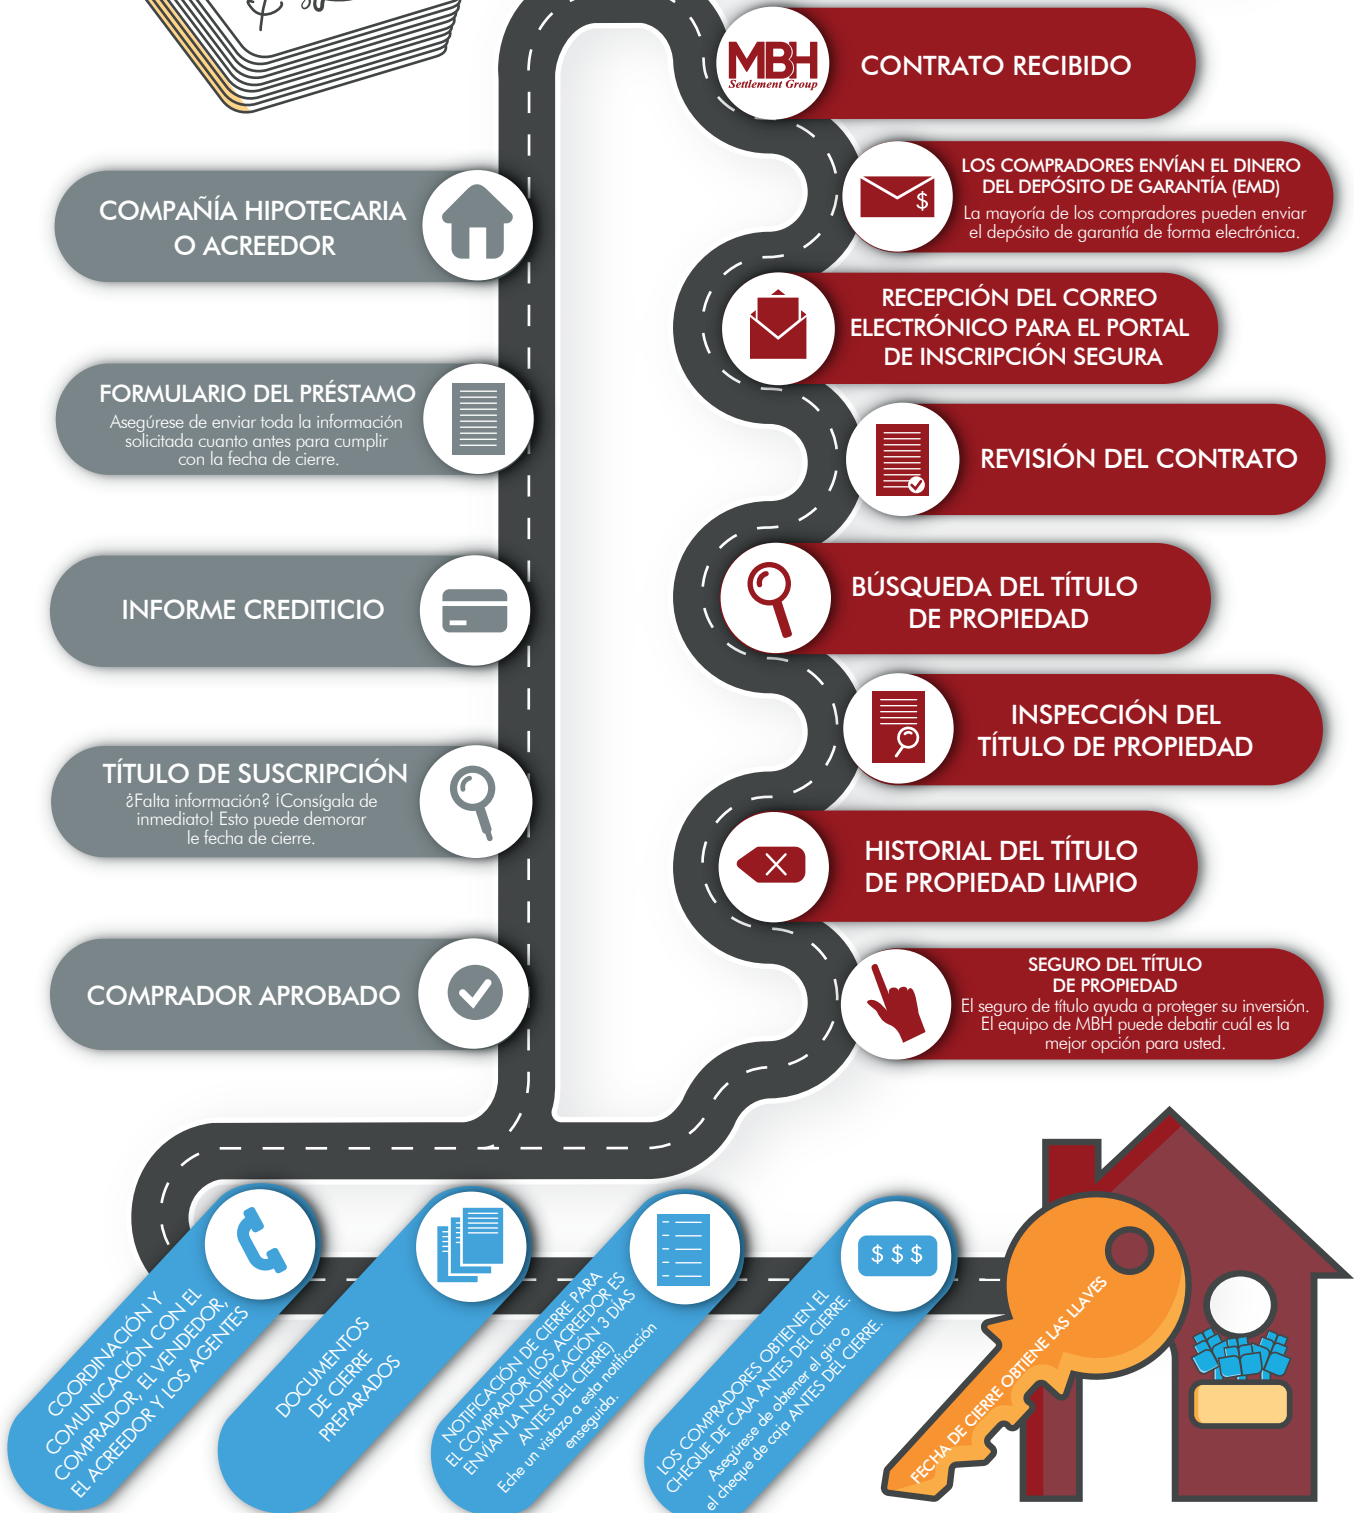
MBH
Settlement Group

CONTRATO RECIBIDO

LOS COMPRADORES ENVÍAN EL DINERO DEL DEPÓSITO DE GARANTÍA (EMD)
La mayoría de los compradores pueden enviar el depósito de garantía de forma electrónica.

RECEPCIÓN DEL CORREO ELECTRÓNICO PARA EL PORTAL DE INSCRIPCIÓN SEGURA

REVISIÓN DEL CONTRATO

BÚSQUEDA DEL TÍTULO DE PROPIEDAD

INSPECCIÓN DEL TÍTULO DE PROPIEDAD

HISTORIAL DEL TÍTULO DE PROPIEDAD LIMPIO

SEGURO DEL TÍTULO DE PROPIEDAD
El seguro de título ayuda a proteger su inversión. El equipo de MBH puede debatir cuál es la mejor opción para usted.

COMPAÑÍA HIPOTECARIA O ACREEDOR

FORMULARIO DEL PRÉSTAMO
Asegúrese de enviar toda la información solicitada cuanto antes para cumplir con la fecha de cierre.

INFORME CREDITICIO

TÍTULO DE SUSCRIPCIÓN
¿Falta información? ¡Consígala de inmediato! Esto puede demorar le fecha de cierre.

COMPRADOR APROBADO

COORDINACIÓN Y COMUNICACIÓN CON EL COMPRADOR, EL VENDEDOR, EL ACREEDOR Y LOS AGENTES

DOCUMENTOS DE CIERRE PREPARADOS

NOTIFICACIÓN DE CIERRE PARA EL COMPRADOR (LOS ACREEDOR ES ENVÍAN LA NOTIFICACIÓN 3 DÍAS ANTES DEL CIERRE)
Eche un vistazo a esta notificación enseguida.

$ $ $
LOS COMPRADORES OBTIENEN EL CHEQUE DE CAJA ANTES DEL CIERRE.
Asegúrese de obtener el giro o el cheque de caja ANTES DEL CIERRE.

FECHA DE CIERRE OBTIENE LAS LLAVES